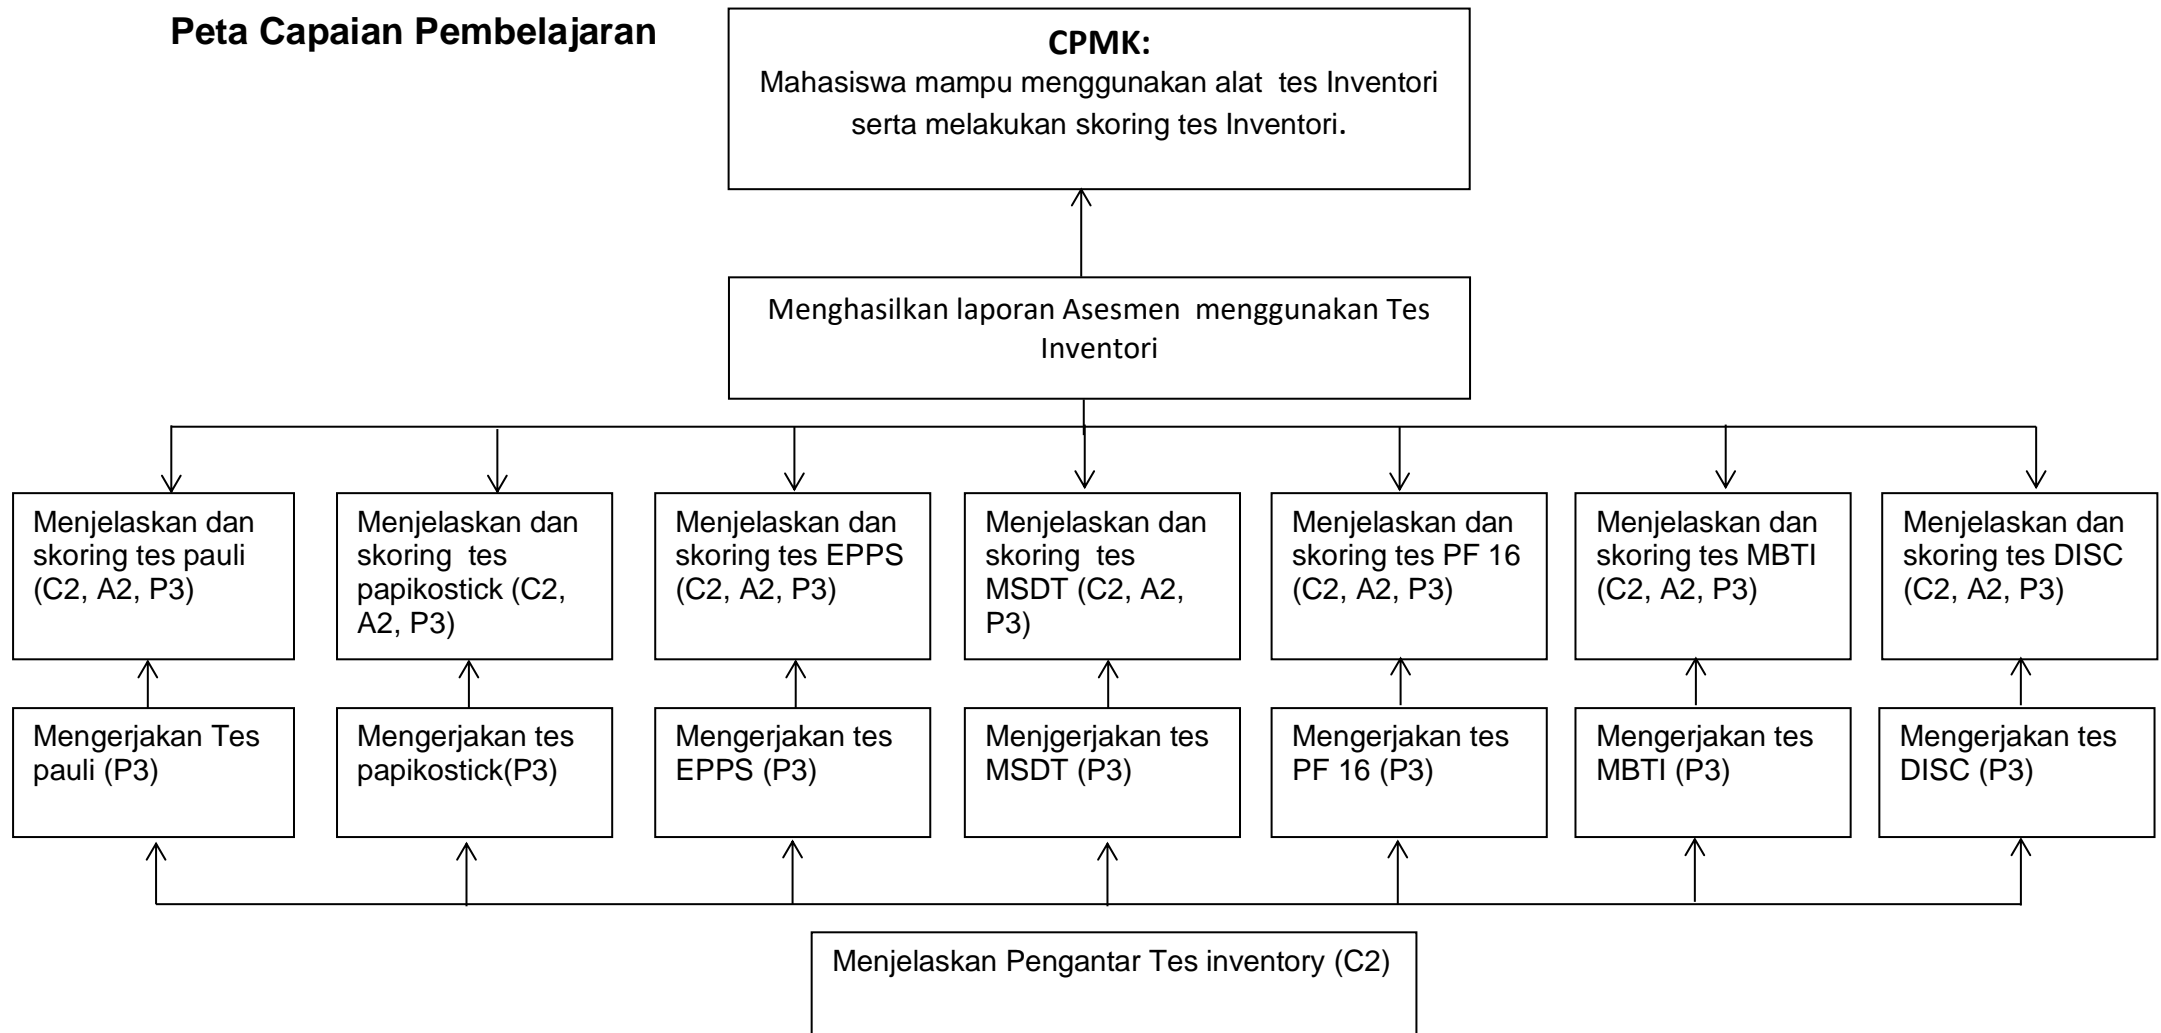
Peta Capaian Pembelajaran

CPMK:
Mahasiswa mampu menggunakan alat tes Inventori serta melakukan skoring tes Inventori.

Menghasilkan laporan Asesmen menggunakan Tes Inventori

Menjelaskan dan skoring tes pauli (C2, A2, P3)

Menjelaskan dan skoring tes papikostick (C2, A2, P3)

Menjelaskan dan skoring tes EPPS (C2, A2, P3)

Menjelaskan dan skoring tes MSDT (C2, A2, P3)

Menjelaskan dan skoring tes PF 16 (C2, A2, P3)

Menjelaskan dan skoring tes MBTI (C2, A2, P3)

Menjelaskan dan skoring tes DISC (C2, A2, P3)

Mengerjakan Tes pauli (P3)

Mengerjakan tes papikostick(P3)

Mengerjakan tes EPPS (P3)

Menjgerjakan tes MSDT (P3)

Mengerjakan tes PF 16 (P3)

Mengerjakan tes MBTI (P3)

Mengerjakan tes DISC (P3)

Menjelaskan Pengantar Tes inventory (C2)